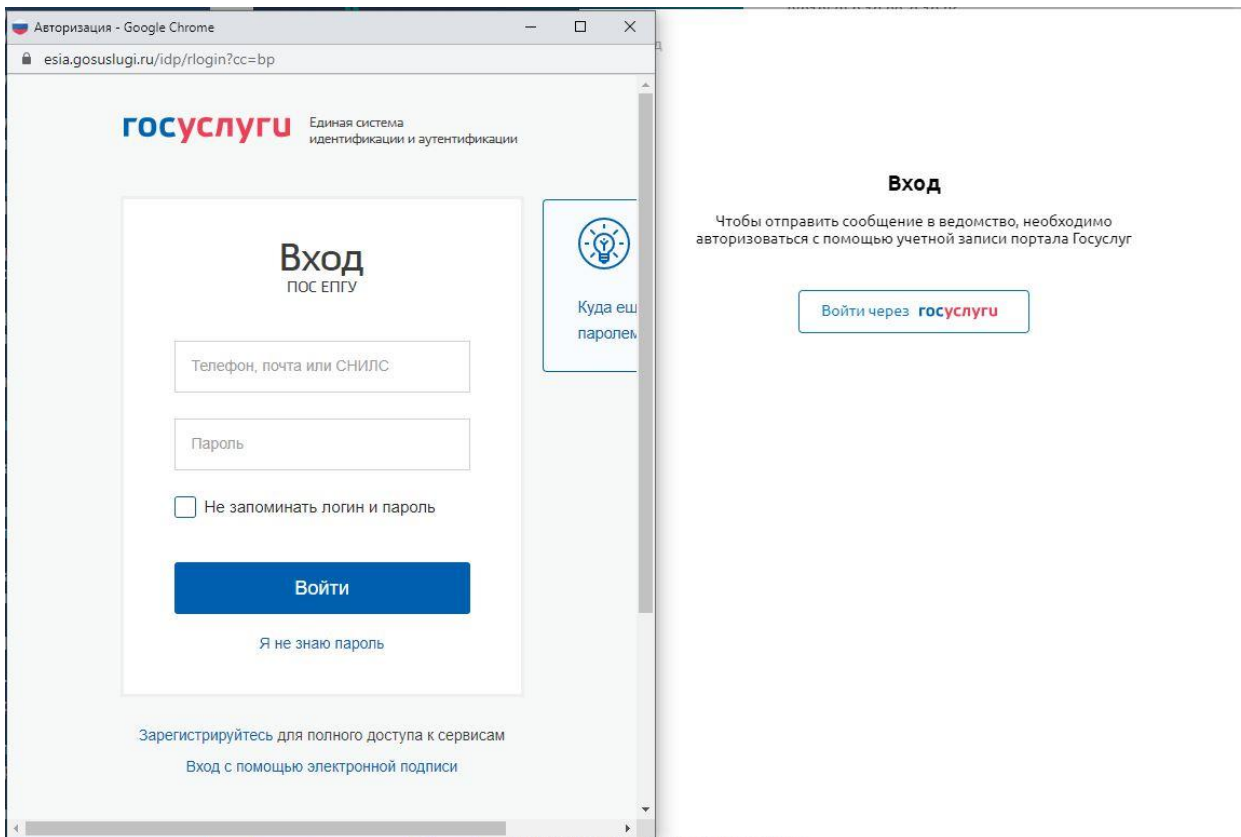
Авторизация - Google Chrome
esia.gosuslugi.ru/idp/rlogin?cc=bp

госуслуги Единая система идентификации и аутентификации

Вход
ПОС ЕПГУ

Телефон, почта или СНИЛС

Пароль

Не запоминать логин и пароль

Войти

Я не знаю пароль

Куда еш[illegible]
паролем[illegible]

Зарегистрируйтесь для полного доступа к сервисам

Вход с помощью электронной подписи

Вход

Чтобы отправить сообщение в ведомство, необходимо авторизоваться с помощью учетной записи портала Госуслуг

Войти через госуслуги